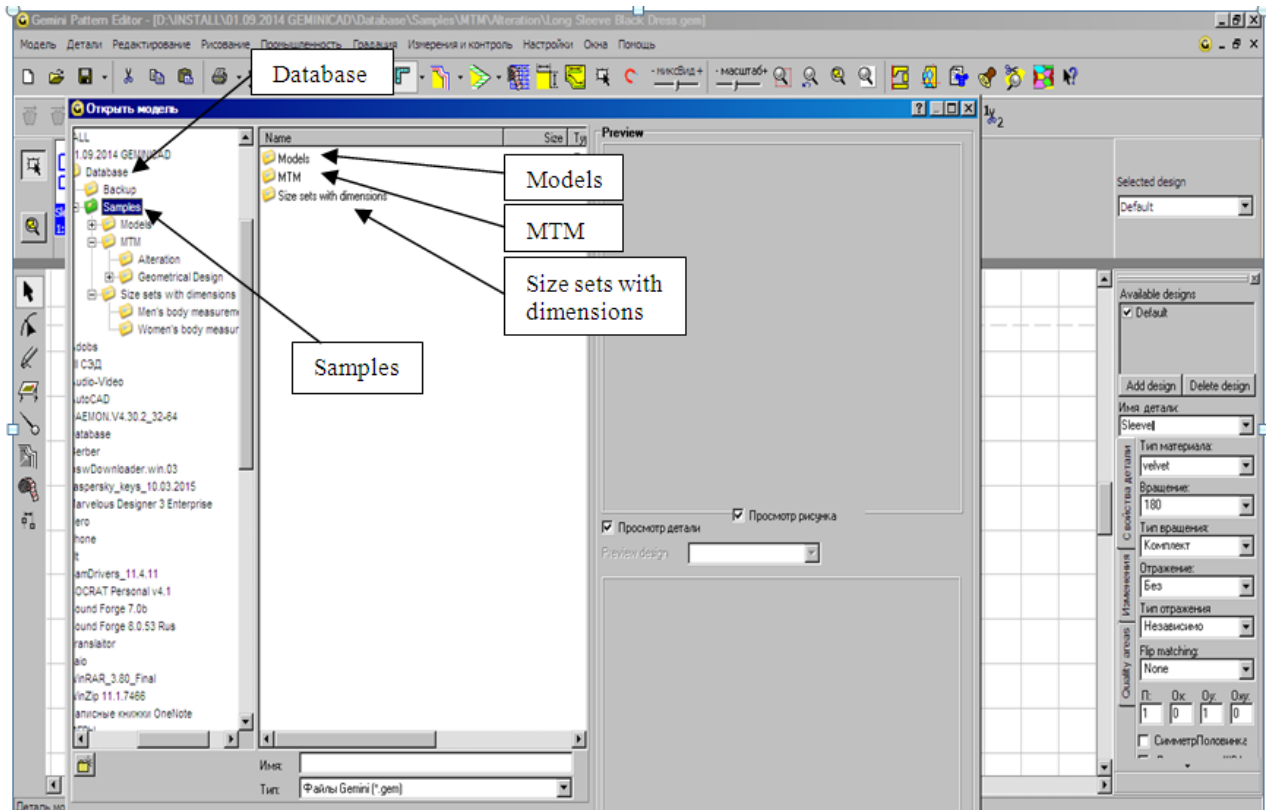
Gemini Pattern Editor - [D:\INSTALL\01.09.2014 GEMINICAD\Database\Samples\MTM\Alteration\Long Sleeve Black Dress.gem]

Модель Детали Редактирование Рисование Промышленность Градация Измерения и контроль Настройки Окна Помощь

- миксВид + - масштаб+

Database

Открыть модель

ALL
1.09.2014 GEMINICAD
Database
Backup
Samples
Models
MTM
Alteration
Geometrical Design
Size sets with dimensions
Men's body measurem
Women's body measur
dobs
I СЭД
udio-Video
utoCAD
AEMON.V4.30.2_32-64
atabase
erber
swDownloader.win.03
aspersky_keys_10.03.2015
larvelous Designer 3 Enterprise
ero
hone
t
amDrivers_11.4.11
OCRAT Personal v4.1
ound Forge 7.0b
ound Forge 8.0.53 Rus
ranslaitor
aio
/inRAR_3.80_Final
/inZip 11.1.7466
аписные книжки OneNote

| Name | Size | Ty |
|---|---|---|
| Models | | |
| MTM | | |
| Size sets with dimensions | | |

Models

MTM

Size sets with dimensions

Samples

Preview

Просмотр рисунка
Просмотр детали
Preview design

Имя:
Тип: Файлы Gemini (*.gem)

Selected design
Default

Available designs
Default
Add design Delete design
Имя детали:
Sleevel
Тип материала:
velvet
Вращение:
180
Тип вращения:
Комплект
Отражение:
Без
Тип отражения
Независимо
Flip matching:
None
П: Ох: Оу: Оху:
1 0 1 0
СимметрПоловинка

Свойства детали
Изменения
Quality areas

Деталь мо